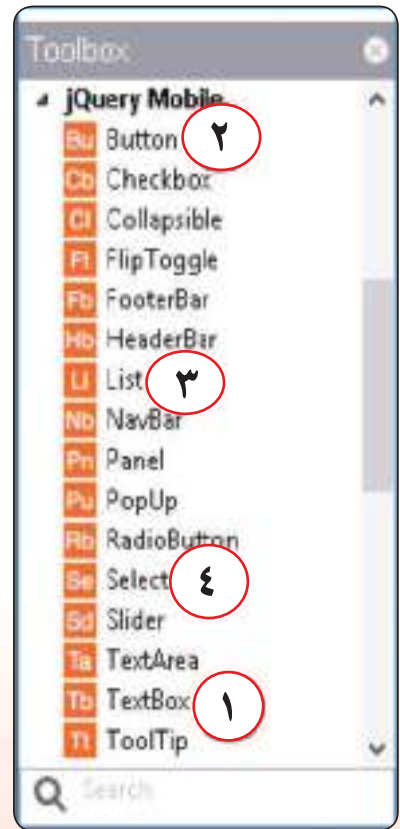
Toolbox

jQuery Mobile

Bu Button ٢

Cb Checkbox

Cl Collapsible

Ft FlipToggle

Fb FooterBar

Hb HeaderBar

Li List ٣

Nb NavBar

Pn Panel

Pu PopUp

Rb RadioButton

Se Select ٤

Sd Slider

Ta TextArea

Tb TextBox ١

Tt ToolTip

Search